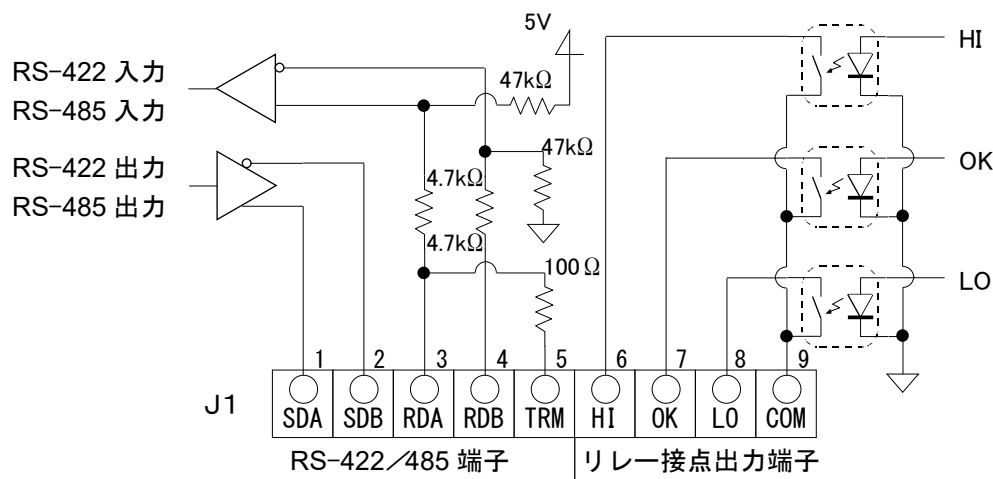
RS-422 入力
RS-485 入力

RS-422 出力
RS-485 出力

5V

47kΩ

47kΩ

4.7kΩ

4.7kΩ

100 Ω

HI

OK

LO

J1

| 1 | 2 | 3 | 4 | 5 | 6 | 7 | 8 | 9 |
|---|---|---|---|---|---|---|---|---|
| SDA | SDB | RDA | RDB | TRM | HI | OK | LO | COM |

RS-422／485 端子

リレー接点出力端子